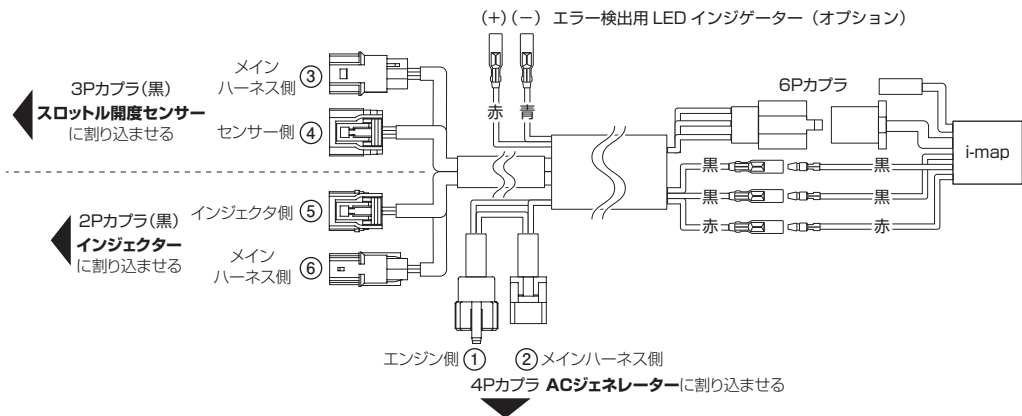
(+) (−) エラー検出用 LED インジゲーター（オプション）

3Pカプラ(黒)
スロットル開度センサー
に割り込ませる

メイン
ハーネス側 ③

センサー側 ④

2Pカプラ(黒)
インジェクター
に割り込ませる

インジェクタ側 ⑤

メイン
ハーネス側 ⑥

赤 青

6Pカプラ

i-map

黒 黒
黒 黒
赤 赤

エンジン側 ① ② メインハーネス側

4Pカプラ ACジェネレーターに割り込ませる